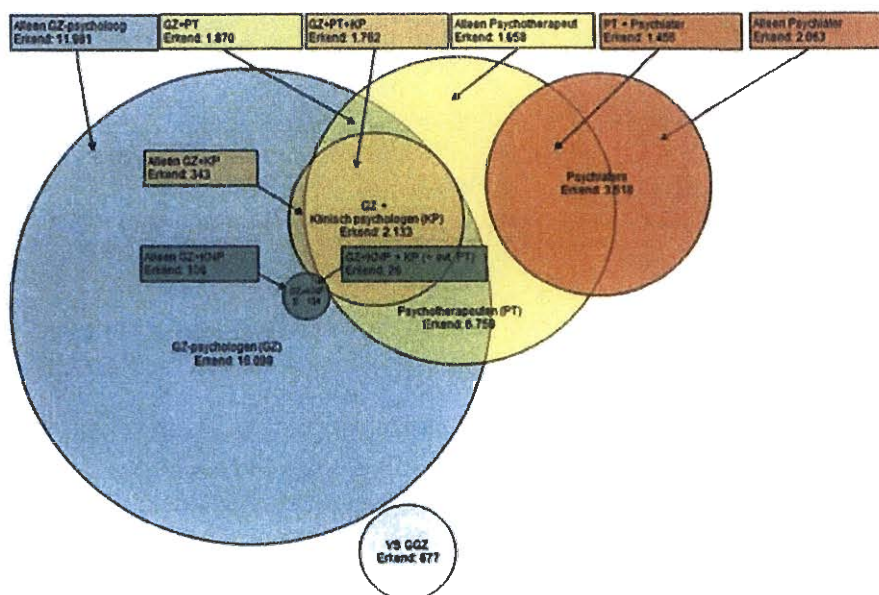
Alleen GZ-psycholoog
Erkend: 11.981

GZ+PT
Erkend: 1.870

GZ+PT+KP
Erkend: 1.762

Alleen Psychotherapeut
Erkend: 1.658

PT + Psychiater
Erkend: 1.456

Alleen Psychiater
Erkend: 2.063

Alleen GZ+KP
Erkend: 343

GZ + Klinisch psychologen (KP)
Erkend: 2.133

Psychiaters
Erkend: 3.518

Alleen GZ+KNP
Erkend: 104

GZ+KNP + KP (+ evt. PT)
Erkend: 26

GZ+KNP
E: 134

Psychotherapeuten (PT)
Erkend: 6.750

GZ-psychologen (GZ)
Erkend: 16.099

VS GGZ
Erkend: 677